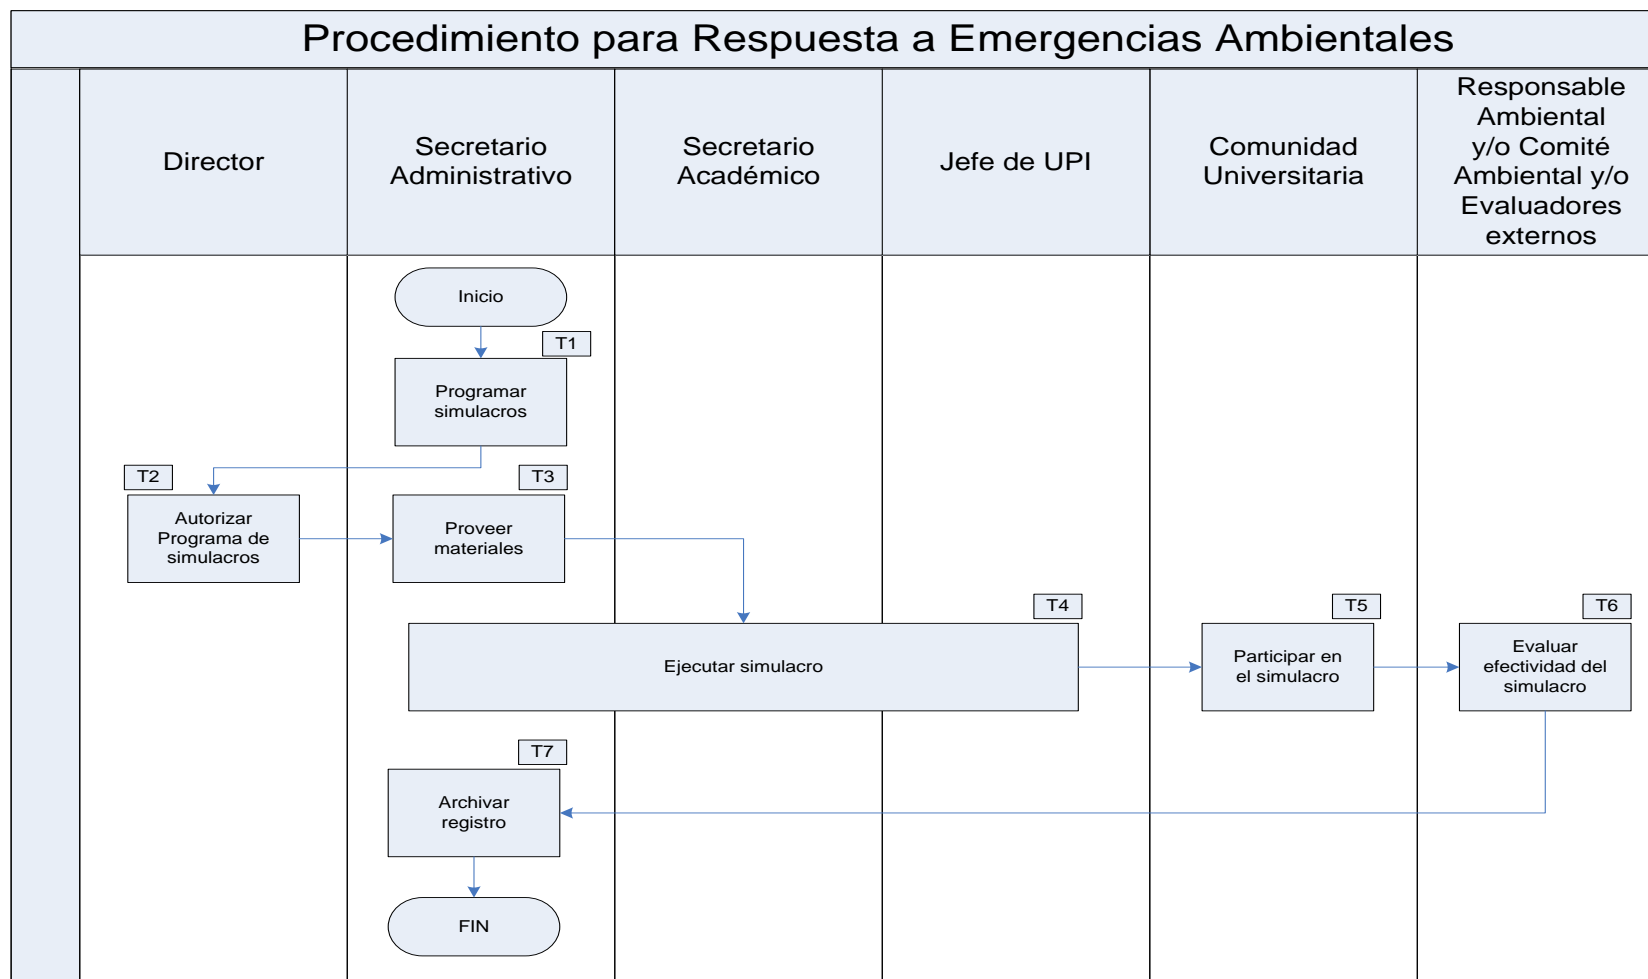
Procedimiento para Respuesta a Emergencias Ambientales

Director

Secretario Administrativo

Secretario Académico

Jefe de UPI

Comunidad Universitaria

Responsable Ambiental y/o Comité Ambiental y/o Evaluadores externos

Inicio

T1

Programar simulacros

T2

Autorizar Programa de simulacros

T3

Proveer materiales

T4

Ejecutar simulacro

T5

Participar en el simulacro

T6

Evaluar efectividad del simulacro

T7

Archivar registro

FIN